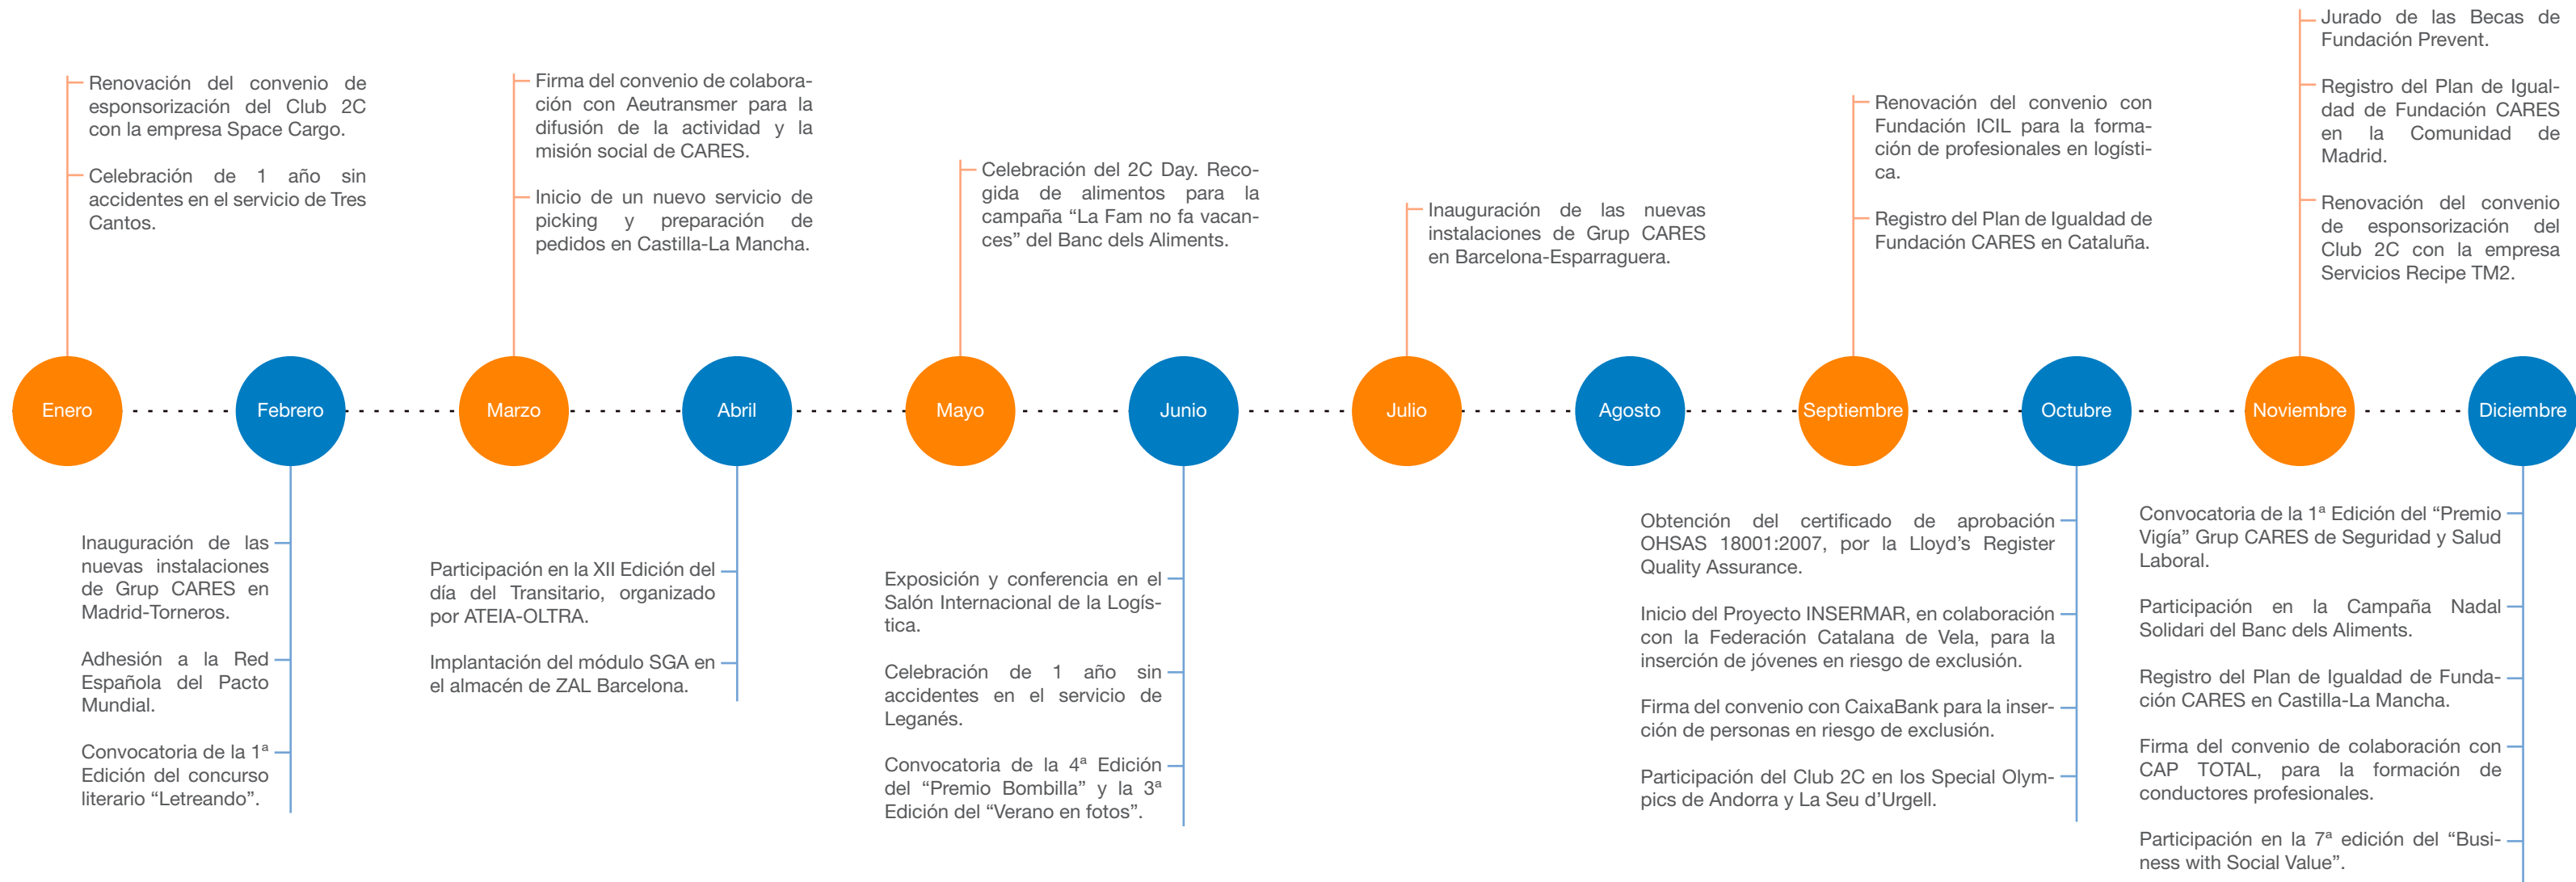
Renovación del convenio de esponsorización del Club 2C con la empresa Space Cargo.

Celebración de 1 año sin accidentes en el servicio de Tres Cantos.

Firma del convenio de colaboración con Aeutransmer para la difusión de la actividad y la misión social de CARES.

Inicio de un nuevo servicio de picking y preparación de pedidos en Castilla-La Mancha.

Celebración del 2C Day. Recogida de alimentos para la campaña “La Fam no fa vacances” del Banc dels Aliments.

Inauguración de las nuevas instalaciones de Grup CARES en Barcelona-Esparraguera.

Renovación del convenio con Fundación ICIL para la formación de profesionales en logística.

Registro del Plan de Igualdad de Fundación CARES en Cataluña.

Jurado de las Becas de Fundación Prevent.

Registro del Plan de Igualdad de Fundación CARES en la Comunidad de Madrid.

Renovación del convenio de esponsorización del Club 2C con la empresa Servicios Recipe TM2.

Enero

Febrero

Marzo

Abril

Mayo

Junio

Julio

Agosto

Septiembre

Octubre

Noviembre

Diciembre

Inauguración de las nuevas instalaciones de Grup CARES en Madrid-Torneros.

Adhesión a la Red Española del Pacto Mundial.

Convocatoria de la 1ª Edición del concurso literario “Letreando”.

Participación en la XII Edición del día del Transitario, organizado por ATEIA-OLTRA.

Implantación del módulo SGA en el almacén de ZAL Barcelona.

Exposición y conferencia en el Salón Internacional de la Logística.

Celebración de 1 año sin accidentes en el servicio de Leganés.

Convocatoria de la 4ª Edición del “Premio Bombilla” y la 3ª Edición del “Verano en fotos”.

Obtención del certificado de aprobación OHSAS 18001:2007, por la Lloyd’s Register Quality Assurance.

Inicio del Proyecto INSERMAR, en colaboración con la Federación Catalana de Vela, para la inserción de jóvenes en riesgo de exclusión.

Firma del convenio con CaixaBank para la inserción de personas en riesgo de exclusión.

Participación del Club 2C en los Special Olympics de Andorra y La Seu d’Urgell.

Convocatoria de la 1ª Edición del “Premio Vigía” Grup CARES de Seguridad y Salud Laboral.

Participación en la Campaña Nadal Solidari del Banc dels Aliments.

Registro del Plan de Igualdad de Fundación CARES en Castilla-La Mancha.

Firma del convenio de colaboración con CAP TOTAL, para la formación de conductores profesionales.

Participación en la 7ª edición del “Business with Social Value”.